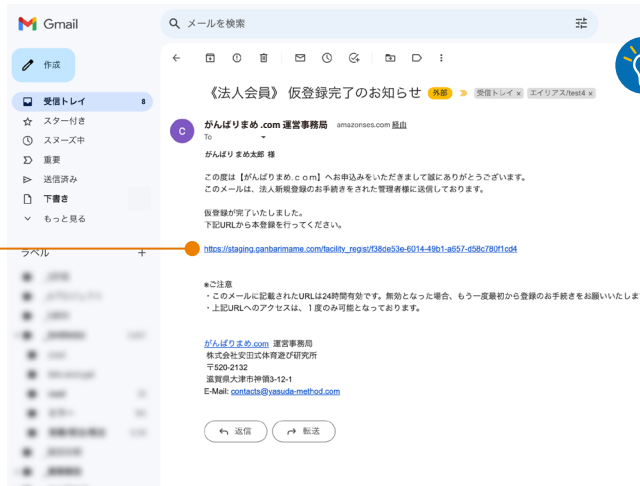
Gmail

メールを検索

作成

受信トレイ 8
スター付き
スヌーズ中
重要
送信済み
下書き
もっと見る

ラベル +

《法人会員》 仮登録完了のお知らせ 外部 受信トレイ × エイリアス/test4 ×

がんばりまめ.com 運営事務局 amazonses.com 経由
To

がんばりまめ太郎 様

この度は【がんばりまめ.ｃｏｍ】へお申込みをいただきまして誠にありがとうございます。
このメールは、法人新規登録のお手続きをされた管理者様に送信しております。

仮登録が完了いたしました。
下記URLから本登録を行ってください。

https://staging.ganbarimame.com/facility_regist/f38de53e-6014-49b1-a657-d58c780f1cd4

※ご注意
・このメールに記載されたURLは24時間有効です。無効となった場合、もう一度最初から登録のお手続きをお願いいたしま
・上記URLへのアクセスは、１度のみ可能となっております。

がんばりまめ.com 運営事務局
株式会社安田式体育遊び研究所
〒520-2132
滋賀県大津市神領3-12-1
E-Mail: contacts@yasuda-method.com

返信 転送